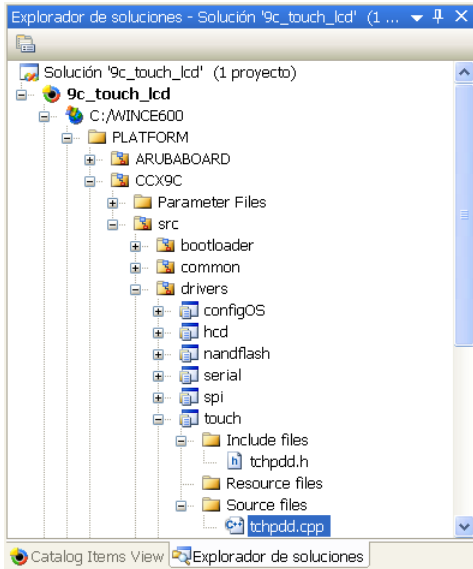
Explorador de soluciones - Solución '9c_touch_lcd' (1 ...

Solución '9c_touch_lcd' (1 proyecto)
9c_touch_lcd
C:/WINCE600
PLATFORM
ARUBABOARD
CCX9C
Parameter Files
src
bootloader
common
drivers
configOS
hcd
nandflash
serial
spi
touch
Include files
tchpdd.h
Resource files
Source files
tchpdd.cpp

Catalog Items View
Explorador de soluciones